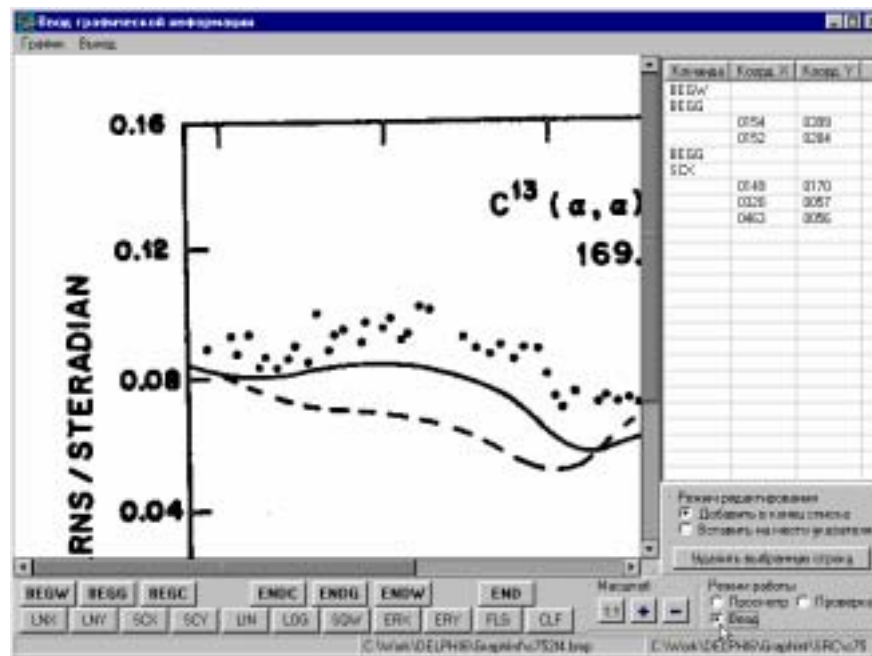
Ввод графической информации

График Выход

0.16

0.12

0.08

0.04

RNS / STERADIAN

$C^{13}$ (α, α)

169.

| Команда | Коорд. X | Коорд. Y |
|---|---|---|
| BEGW | | |
| BEGG | | |
| | 0154 | 0289 |
| | 0152 | 0284 |
| BEGG | | |
| SCX | | |
| | 0148 | 0170 |
| | 0326 | 0057 |
| | 0463 | 0056 |

Режим редактирования
Добавить в конец списка
Вставить на место указателя

Удалить выбранную строку

BEGW BEGG BEGC ENDC ENDG ENDW END

LNX LNY SCX SCY LIN LOG SQW ERX ERY FLS CLF

Масштаб
1:1 + −

Режим работы
Просмотр Проверка
Ввод

C:\Work\DELPHI6\Graph\n752N.bmp

C:\Work\DELPHI6\Graph\l\RCx75